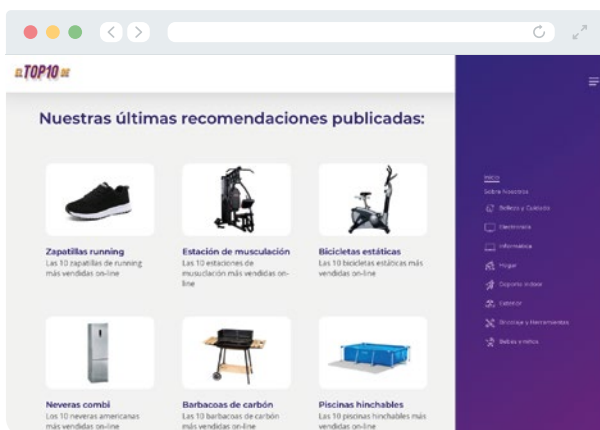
EL TOP10 DE

Nuestras últimas recomendaciones publicadas:

Zapatillas running
Las 10 zapatillas de running más vendidas on-line

Estación de musculación
Las 10 estaciones de musculación más vendidas on-line

Bicicletas estáticas
Las 10 bicicletas estáticas más vendidas on-line

Neveras combi
Los 10 neveras americanas más vendidas on-line

Barbacoas de carbón
Las 10 barbacoas de carbón más vendidas on-line

Piscinas hinchables
Las 10 piscinas hinchables más vendidas on-line

Inicio
Sobre Nosotros
Belleza y Cuidado
Electrónica
Informática
Hogar
Deporte Indoor
Exterior
Bricolaje y Herramientas
Bebés y niños